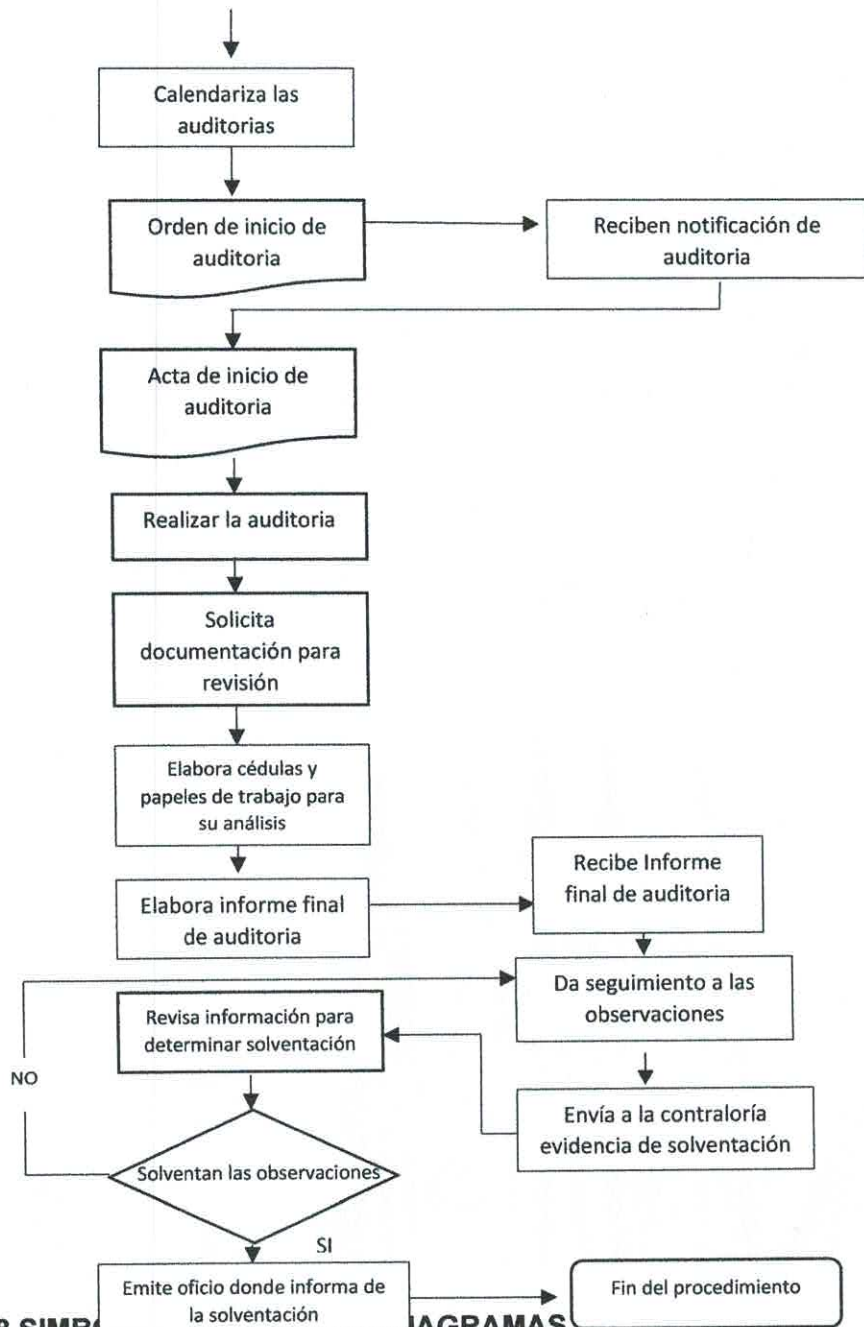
Calendariza las auditorias

Orden de inicio de auditoria

Reciben notificación de auditoria

Acta de inicio de auditoria

Realizar la auditoria

Solicita documentación para revisión

Elabora cédulas y papeles de trabajo para su análisis

Elabora informe final de auditoria

Recibe Informe final de auditoria

Da seguimiento a las observaciones

Revisa información para determinar solventación

NO

Envía a la contraloría evidencia de solventación

Solventan las observaciones

SI

Emite oficio donde informa de la solventación

Fin del procedimiento

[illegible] SIMB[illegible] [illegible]IAGRAMAS